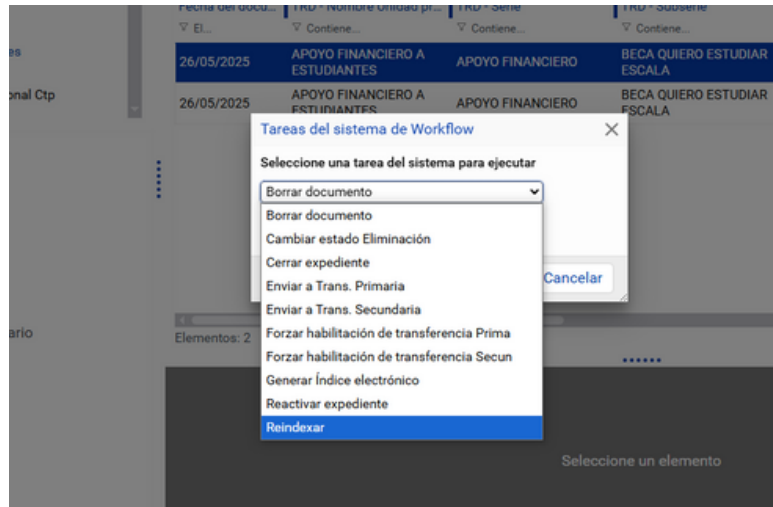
es

onal Ctp

ario

Fecha del docu... | TRD - Nombre Unidad pr... | TRD - Serie | TRD - Subserie
▽ El... | ▽ Contiene... | ▽ Contiene... | ▽ Contiene...

| 26/05/2025 | APOYO FINANCIERO A ESTUDIANTES | APOYO FINANCIERO | BECA QUIERO ESTUDIAR ESCALA |
|---|---|---|---|
| 26/05/2025 | APOYO FINANCIERO A ESTUDIANTES | APOYO FINANCIERO | BECA QUIERO ESTUDIAR ESCALA |

Elementos: 2

Tareas del sistema de Workflow

Seleccione una tarea del sistema para ejecutar

Borrar documento

Borrar documento
Cambiar estado Eliminación
Cerrar expediente
Enviar a Trans. Primaria
Enviar a Trans. Secundaria
Forzar habilitación de transferencia Prima
Forzar habilitación de transferencia Secun
Generar Índice electrónico
Reactivar expediente
Reindexar

Cancelar

Seleccione un elemento